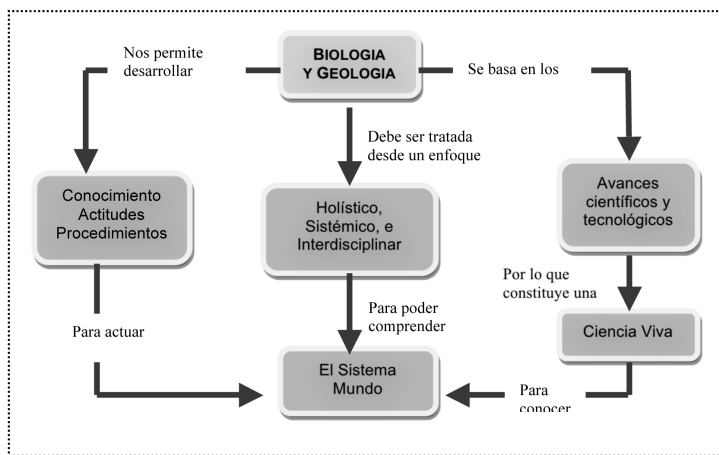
BIOLOGIA Y GEOLOGIA

Nos permite desarrollar

Se basa en los

Debe ser tratada desde un enfoque

Conocimiento Actitudes Procedimientos

Holístico, Sistémico, e Interdisciplinar

Avances científicos y tecnológicos

Por lo que constituye una

Para poder comprender

Para actuar

Ciencia Viva

El Sistema Mundo

Para conocer